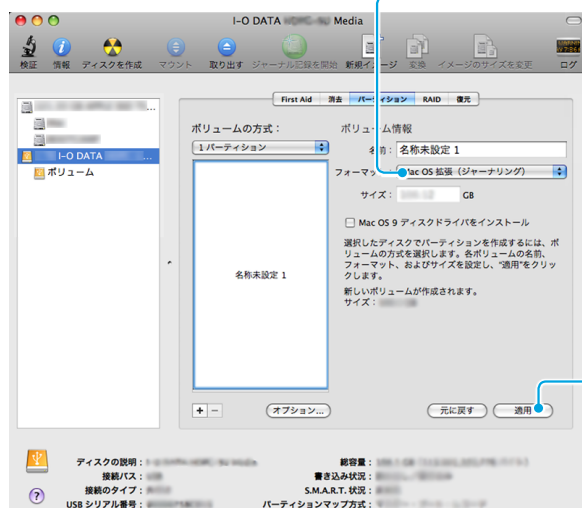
I-O DATA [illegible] Media

検証 情報 ディスクを作成 マウント 取り出す ジャーナル記録を開始 新規イメージ 変換 イメージのサイズを変更 ログ

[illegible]
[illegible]
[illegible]
I-O DATA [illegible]
ボリューム

First Aid 消去 パーティション RAID 復元

ボリュームの方式：
1 パーティション

名称未設定 1

ボリューム情報
名前： 名称未設定 1
フォーマット： Mac OS 拡張（ジャーナリング）
サイズ： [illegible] GB

Mac OS 9 ディスクドライバをインストール

選択したディスクでパーティションを作成するには、ボリュームの方式を選択します。各ボリュームの名前、フォーマット、およびサイズを設定し、"適用"をクリックします。

新しいボリュームが作成されます。
サイズ： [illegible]

+ − オプション…

元に戻す 適用

ディスクの説明： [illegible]
接続バス： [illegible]
接続のタイプ： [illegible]
USB シリアル番号： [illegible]
総容量： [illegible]
書き込み状況： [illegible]
S.M.A.R.T. 状況： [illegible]
パーティションマップ方式： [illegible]